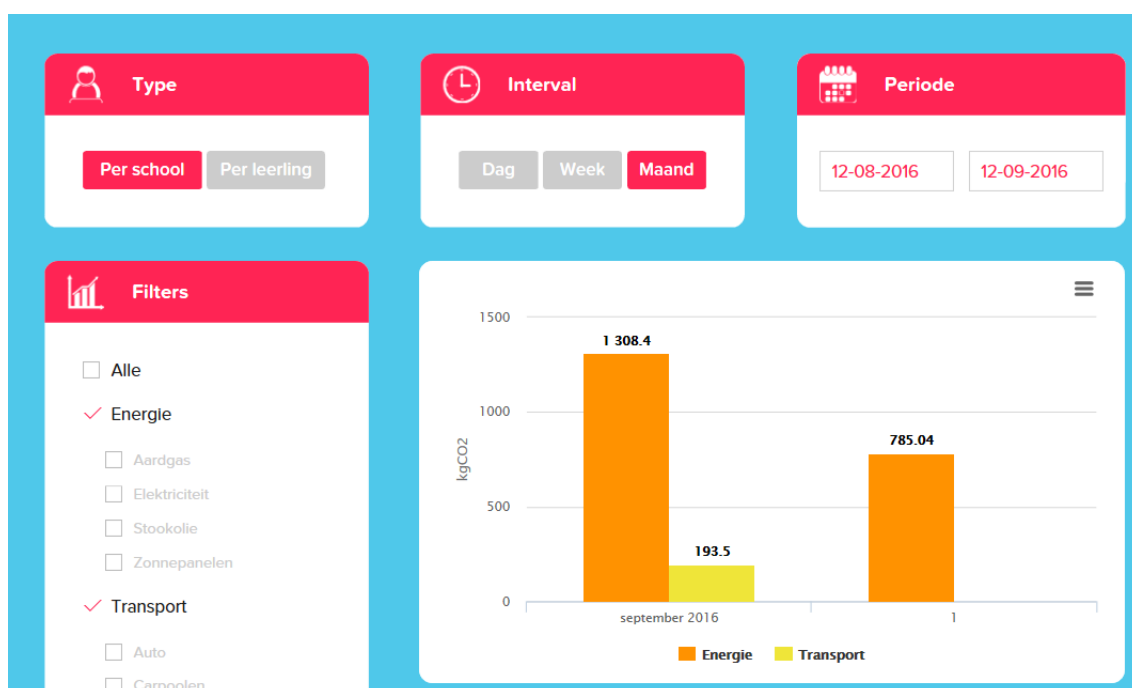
Type

Per school Per leerling

Interval

Dag Week Maand

Periode

12-08-2016 12-09-2016

Filters

Alle

Energie

Aardgas

Elektriciteit

Stookolie

Zonnepanelen

Transport

Auto

Carpoolen

1500

1000

500

0

kgCO2

1 308.4

193.5

785.04

september 2016

1

Energie Transport